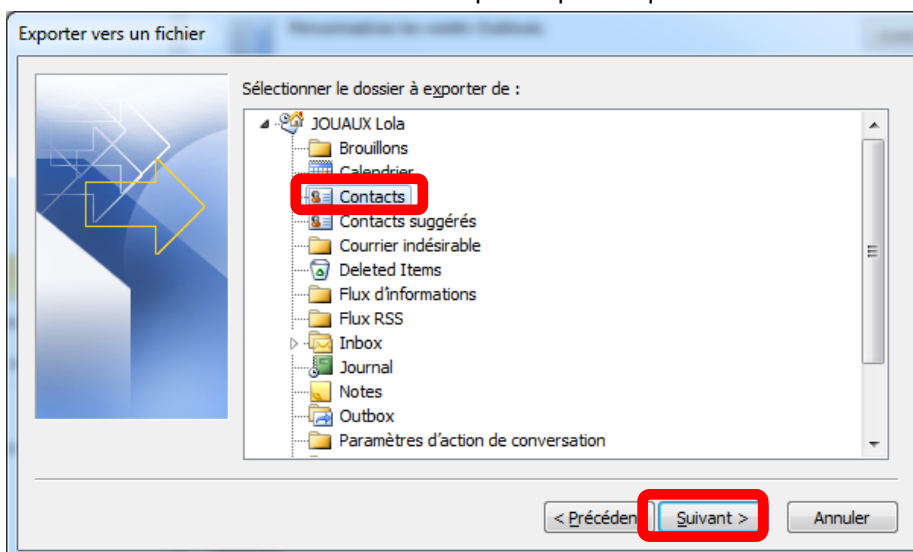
Exporter vers un fichier

Sélectionner le dossier à exporter de :

JOUAUX Lola
Brouillons
Calendrier
Contacts
Contacts suggérés
Courrier indésirable
Deleted Items
Flux d'informations
Flux RSS
Inbox
Journal
Notes
Outbox
Paramètres d'action de conversation

< Précédent
Suivant >
Annuler